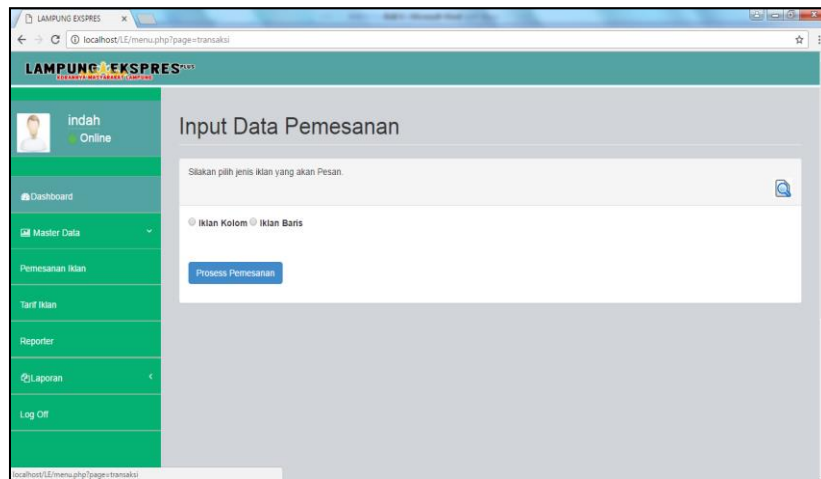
LAMPUNG EKSPRES

localhost/LE/menu.php?page=transaksi

LAMPUNG EKSPRES PLUS

indah
Online

Dashboard

Master Data

Pemesanan Iklan

Tarif Iklan

Reporter

Laporan

Log Off

Input Data Pemesanan

Silakan pilih jenis iklan yang akan Pesan.

Iklan Kolom Iklan Baris

Prosess Pemesanan

localhost/LE/menu.php?page=transaksi